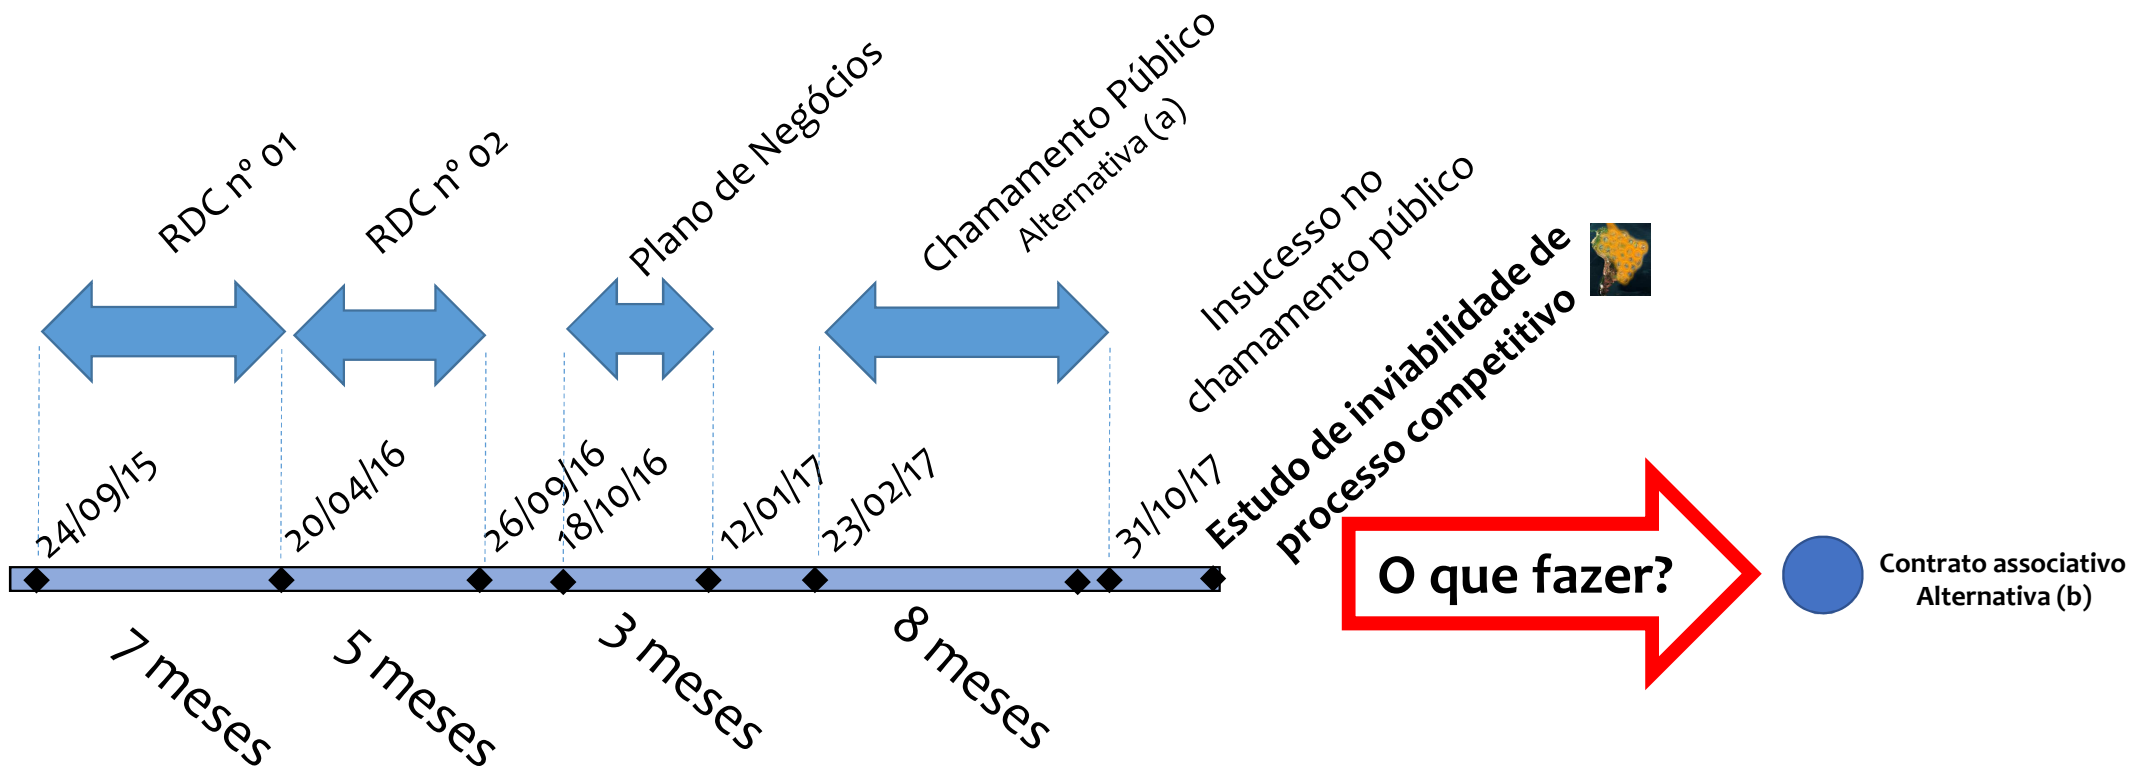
RDC nº 01

RDC nº 02

Plano de Negócios

Chamamento Público
Alternativa (a)

Insucesso no chamamento público

Estudo de inviabilidade de processo competitivo

24/09/15

20/04/16

26/09/16

18/10/16

12/01/17

23/02/17

31/10/17

O que fazer?

Contrato associativo
Alternativa (b)

7 meses

5 meses

3 meses

8 meses